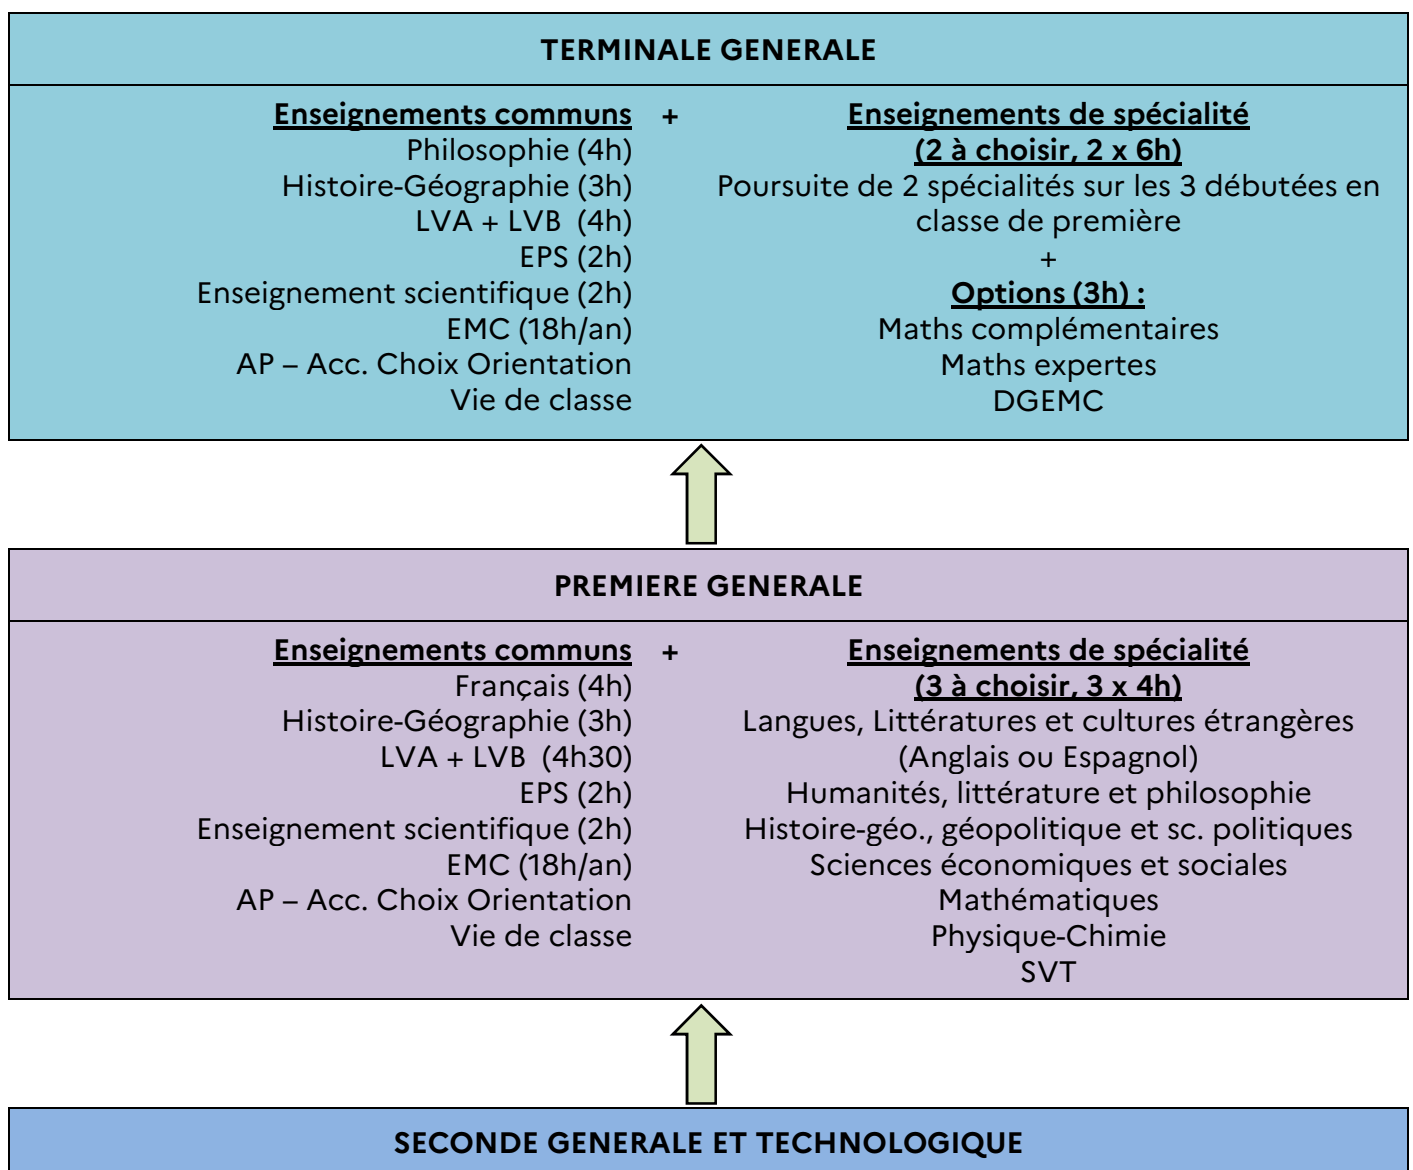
TERMINALE GENERALE

Enseignements communs
Philosophie (4h)
Histoire-Géographie (3h)
LVA + LVB (4h)
EPS (2h)
Enseignement scientifique (2h)
EMC (18h/an)
AP – Acc. Choix Orientation
Vie de classe

+

Enseignements de spécialité
(2 à choisir, 2 x 6h)
Poursuite de 2 spécialités sur les 3 débutées en classe de première
+
Options (3h) :
Maths complémentaires
Maths expertes
DGEMC

PREMIERE GENERALE

Enseignements communs
Français (4h)
Histoire-Géographie (3h)
LVA + LVB (4h30)
EPS (2h)
Enseignement scientifique (2h)
EMC (18h/an)
AP – Acc. Choix Orientation
Vie de classe

+

Enseignements de spécialité
(3 à choisir, 3 x 4h)
Langues, Littératures et cultures étrangères (Anglais ou Espagnol)
Humanités, littérature et philosophie
Histoire-géo., géopolitique et sc. politiques
Sciences économiques et sociales
Mathématiques
Physique-Chimie
SVT

SECONDE GENERALE ET TECHNOLOGIQUE